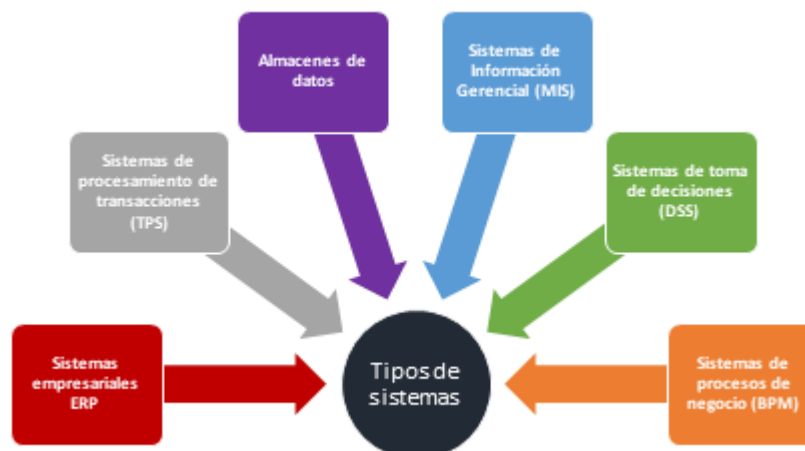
Almacenes de datos

Sistemas de Información Gerencial (MIS)

Sistemas de procesamiento de transacciones (TPS)

Sistemas de toma de decisiones (DSS)

Sistemas empresariales ERP

Tipos de sistemas

Sistemas de procesos de negocio (BPM)